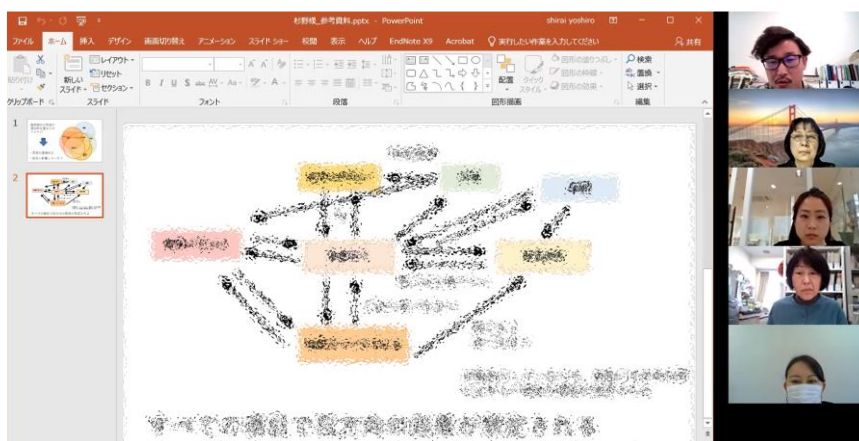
杉野様_参考資料.pptx - PowerPoint

shirai yoshiro

ファイル ホーム 挿入 デザイン 画面切り替え アニメーション スライド ショー 校閲 表示 ヘルプ EndNote X9 Acrobat 実行したい作業を入力してください

共有

貼り付け

新しいスライド

レイアウト

リセット

セクション

クリップボード

スライド

フォント

段落

図形描画

配置

クイックスタイル

図形の塗りつぶし

図形の枠線

図形の効果

検索

置換

選択

編集

1

2

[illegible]